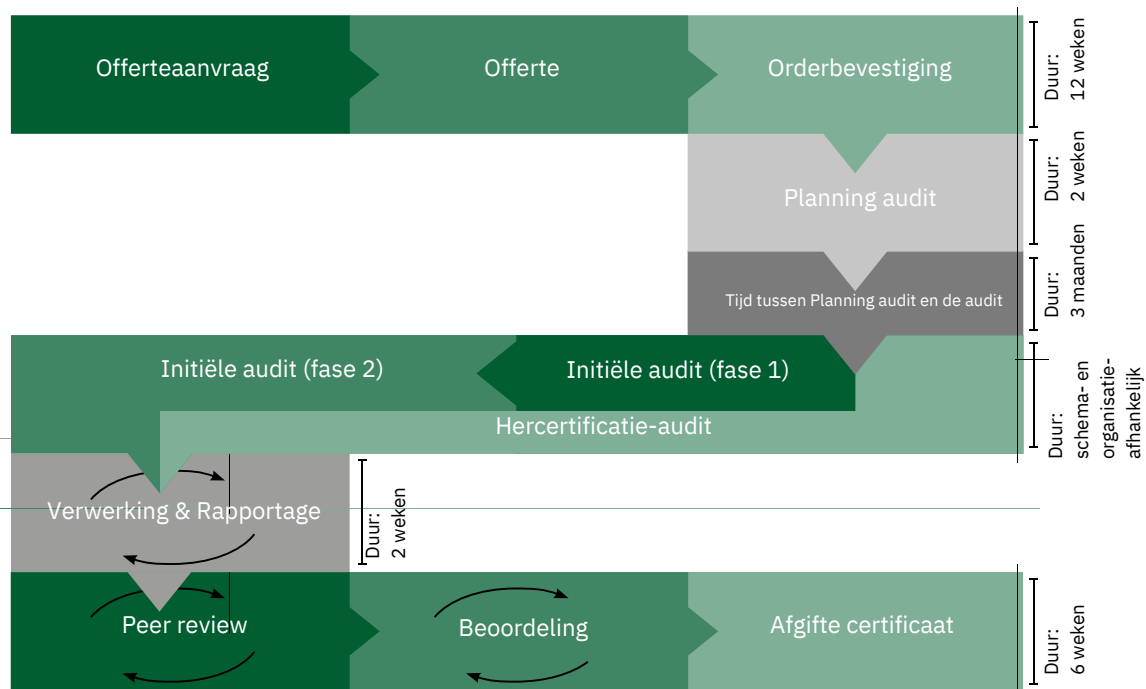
Offerteaanvraag

Offerte

Orderbevestiging

Duur: 12 weken

Planning audit

Duur: 2 weken

Tijd tussen Planning audit en de audit

Duur: 3 maanden

Initiële audit (fase 2)

Initiële audit (fase 1)

Hercertificatie-audit

Duur: schema- en organisatie-afhankelijk

Verwerking & Rapportage

Duur: 2 weken

Peer review

Beoordeling

Afgifte certificaat

Duur: 6 weken